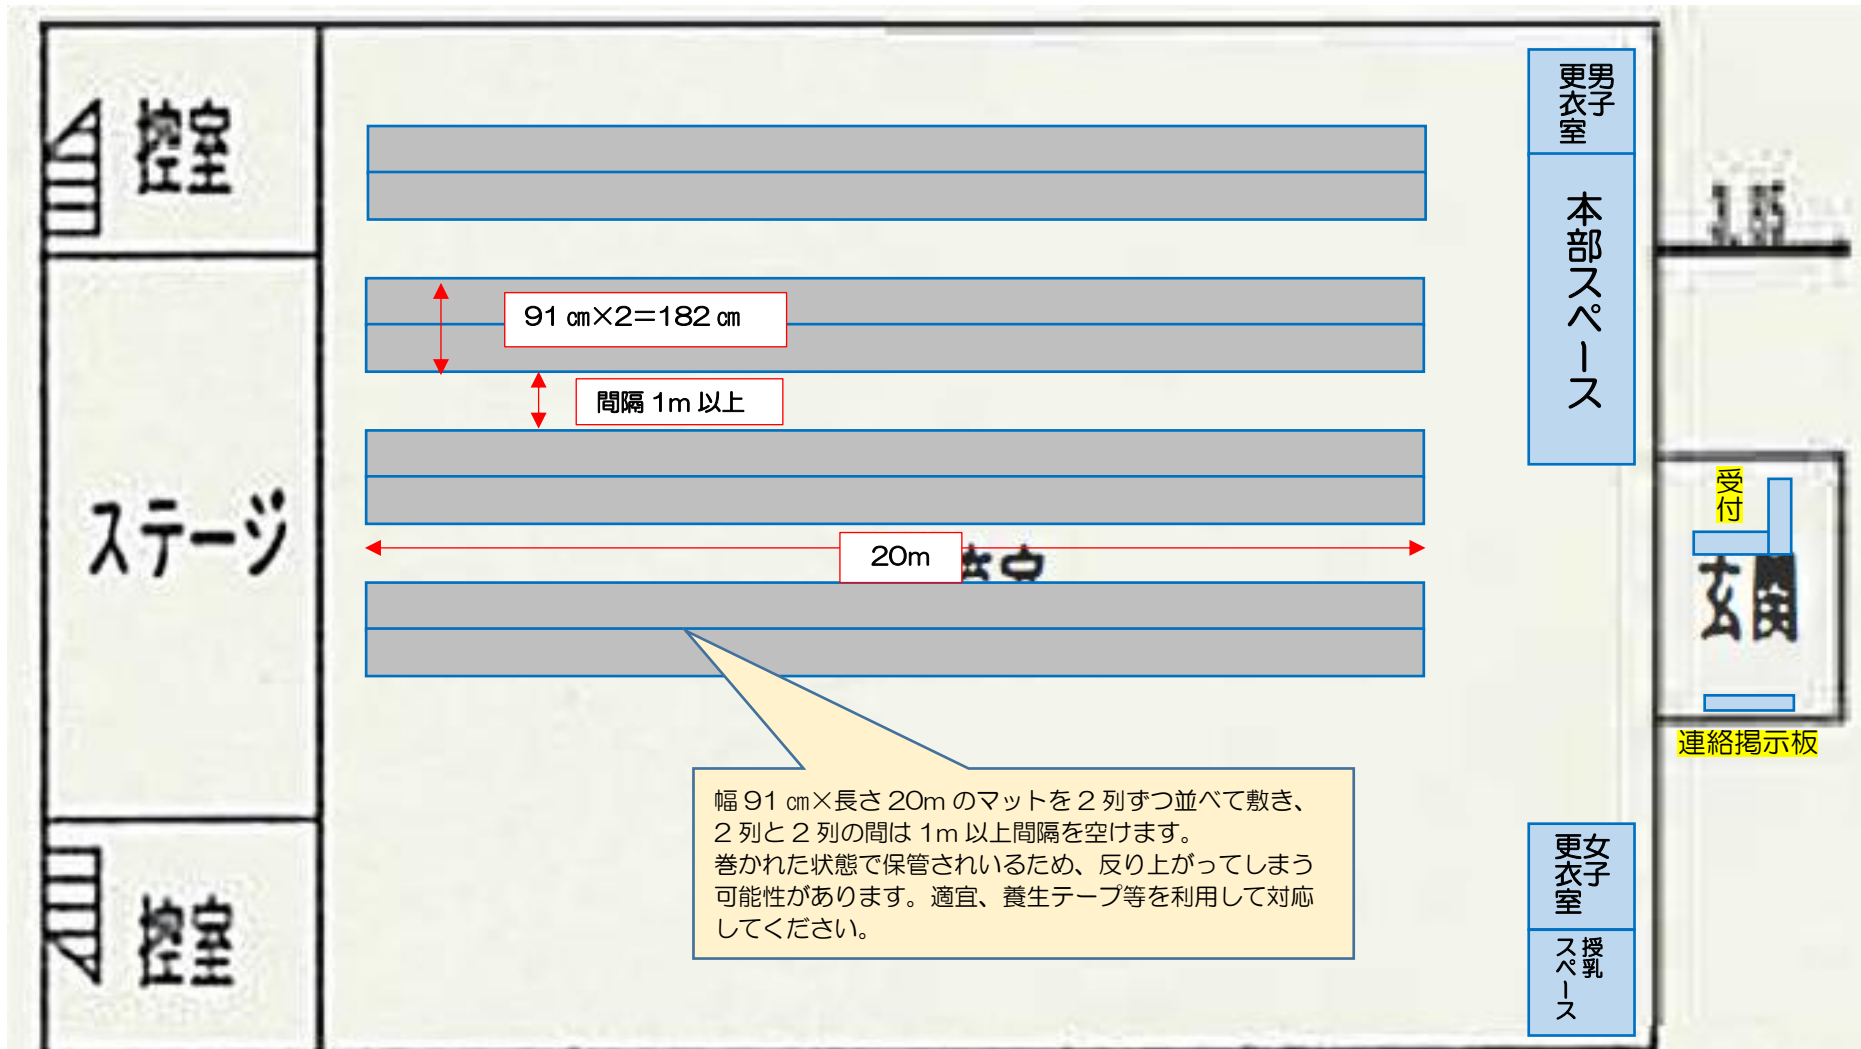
控室

ステージ

控室

91 ㎝×2=182 ㎝

間隔 1m 以上

20m

幅 91 ㎝×長さ 20m のマットを２列ずつ並べて敷き、２列と２列の間は 1m 以上間隔を空けます。
巻かれた状態で保管されいるため、反り上がってしまう可能性があります。適宜、養生テープ等を利用して対応してください。

男子更衣室

本部スペース

1.85

受付

玄関

連絡掲示板

女子更衣室

授乳スペース